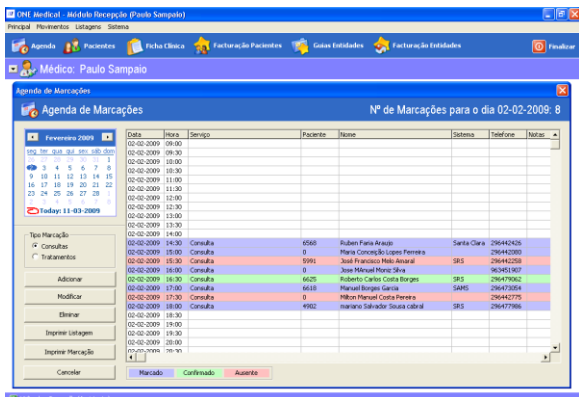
ONE Medical - Módulo Recepção (Paulo Sampaio)

Principal Movimentos Listagens Sistema

Agenda Pacientes Ficha Clínica Facturação Pacientes Guias Entidades Facturação Entidades Finalizar

Médico: Paulo Sampaio

Agenda de Marcações

Agenda de Marcações

Nº de Marcações para o dia 02-02-2009: 8

Fevereiro 2009

seg ter qua qui sex sáb dom

26 27 28 29 30 31 1
2 3 4 5 6 7 8
9 10 11 12 13 14 15
16 17 18 19 20 21 22
23 24 25 26 27 28 1
2 3 4 5 6 7 8

Today: 11-03-2009

Tipo Marcação
Consultas
Tratamentos

Adicionar
Modificar
Eliminar
Imprimir Listagem
Imprimir Marcação
Cancelar

| Data | Hora | Serviço | Paciente | Nome | Sistema | Telefone | Notas |
|---|---|---|---|---|---|---|---|
| 02-02-2009 | 09:00 | | | | | | |
| 02-02-2009 | 09:30 | | | | | | |
| 02-02-2009 | 10:00 | | | | | | |
| 02-02-2009 | 10:30 | | | | | | |
| 02-02-2009 | 11:00 | | | | | | |
| 02-02-2009 | 11:30 | | | | | | |
| 02-02-2009 | 12:00 | | | | | | |
| 02-02-2009 | 12:30 | | | | | | |
| 02-02-2009 | 13:00 | | | | | | |
| 02-02-2009 | 13:30 | | | | | | |
| 02-02-2009 | 14:00 | | | | | | |
| 02-02-2009 | 14:30 | Consulta | 6568 | Ruben Faria Araujo | Santa Clara | 296442426 | |
| 02-02-2009 | 15:00 | Consulta | 0 | Maria Conceição Lopes Ferreira | | 296442080 | |
| 02-02-2009 | 15:30 | Consulta | 5991 | José Francisco Melo Amaral | SRS | 296442258 | |
| 02-02-2009 | 16:00 | Consulta | 0 | Jose MAnuel Moniz Silva | | 963451907 | |
| 02-02-2009 | 16:30 | Consulta | 6625 | Roberto Carlos Costa Borges | SRS | 296479062 | |
| 02-02-2009 | 17:00 | Consulta | 6618 | Manuel Borges Garcia | SAMS | 296473054 | |
| 02-02-2009 | 17:30 | Consulta | 0 | Milton Manuel Costa Pereira | | 296442775 | |
| 02-02-2009 | 18:00 | Consulta | 4902 | mariano Salvador Sousa cabral | SRS | 296477986 | |
| 02-02-2009 | 18:30 | | | | | | |
| 02-02-2009 | 19:00 | | | | | | |
| 02-02-2009 | 19:30 | | | | | | |
| 02-02-2009 | 20:00 | | | | | | |
| 02-02-2009 | 20:30 | | | | | | |

Marcado Confirmado Ausente